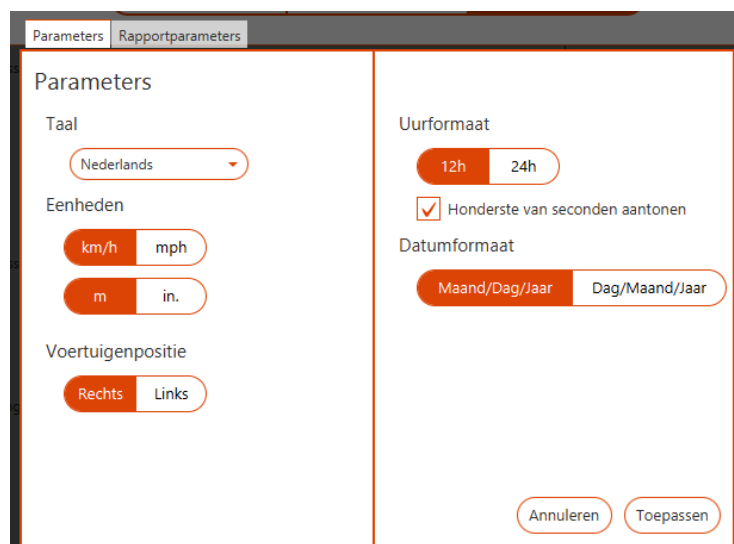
Parameters Rapportparameters

Parameters

Taal

Nederlands

Eenheden

km/h mph

m in.

Voertuigenpositie

Rechts Links

Uurformaat

12h 24h

Honderste van seconden aantonen

Datumformaat

Maand/Dag/Jaar Dag/Maand/Jaar

Annuleren Toepassen